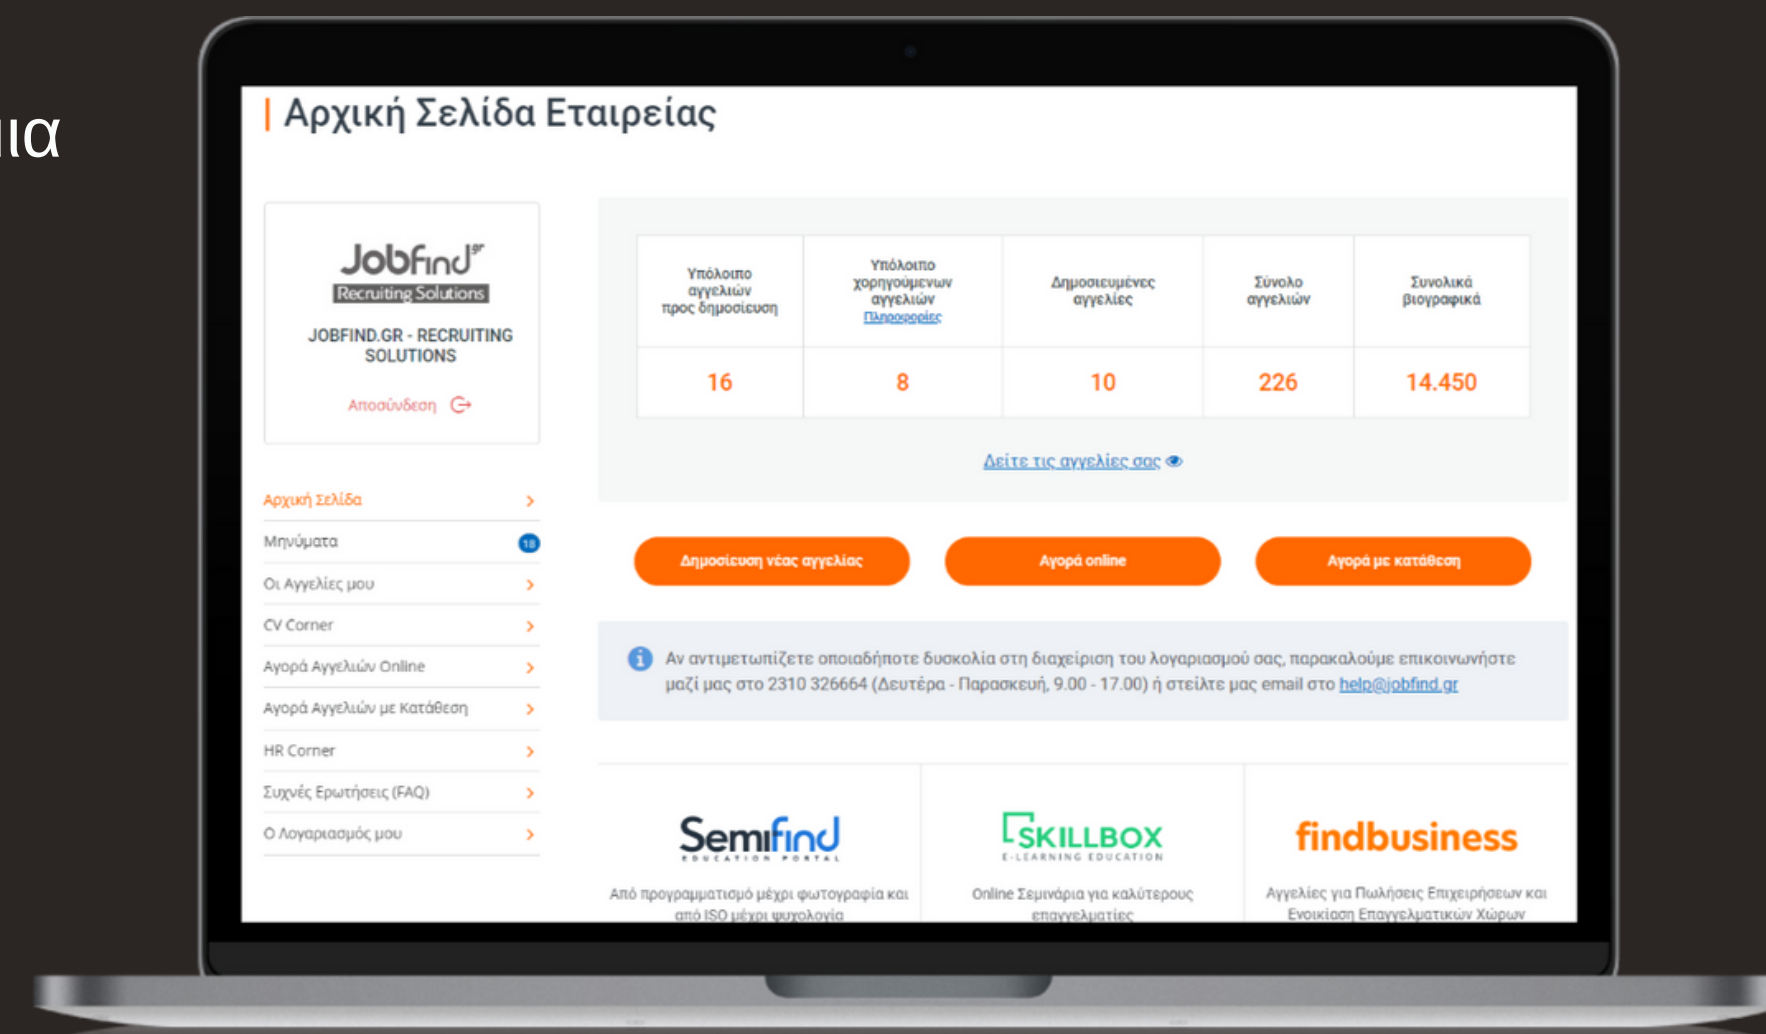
ια

Αρχική Σελίδα Εταιρείας

Jobfind.gr
Recruiting Solutions

JOBFIND.GR - RECRUITING SOLUTIONS

Αποσύνδεση

Αρχική Σελίδα
Μηνύματα 18
Οι Αγγελίες μου
CV Corner
Αγορά Αγγελιών Online
Αγορά Αγγελιών με Κατάθεση
HR Corner
Συχνές Ερωτήσεις (FAQ)
Ο Λογαριασμός μου

| Υπόλοιπο αγγελιών προς δημοσίευση | Υπόλοιπο χορηγούμενων αγγελιών Πληροφορίες | Δημοσιευμένες αγγελίες | Σύνολο αγγελιών | Συνολικά βιογραφικά |
|---|---|---|---|---|
| 16 | 8 | 10 | 226 | 14.450 |

Δείτε τις αγγελίες σας

Δημοσίευση νέας αγγελίας
Αγορά online
Αγορά με κατάθεση

Αν αντιμετωπίζετε οποιαδήποτε δυσκολία στη διαχείριση του λογαριασμού σας, παρακαλούμε επικοινωνήστε μαζί μας στο 2310 326664 (Δευτέρα - Παρασκευή, 9.00 - 17.00) ή στείλτε μας email στο help@jobfind.gr

Semifind
EDUCATION PORTAL
Από προγραμματισμό μέχρι φωτογραφία και από ISO μέχρι ψυχολογία

SKILLBOX
E-LEARNING EDUCATION
Online Σεμινάρια για καλύτερους επαγγελματίες

findbusiness
Αγγελίες για Πωλήσεις Επιχειρήσεων και Ενοικίαση Επαγγελματικών Χώρων